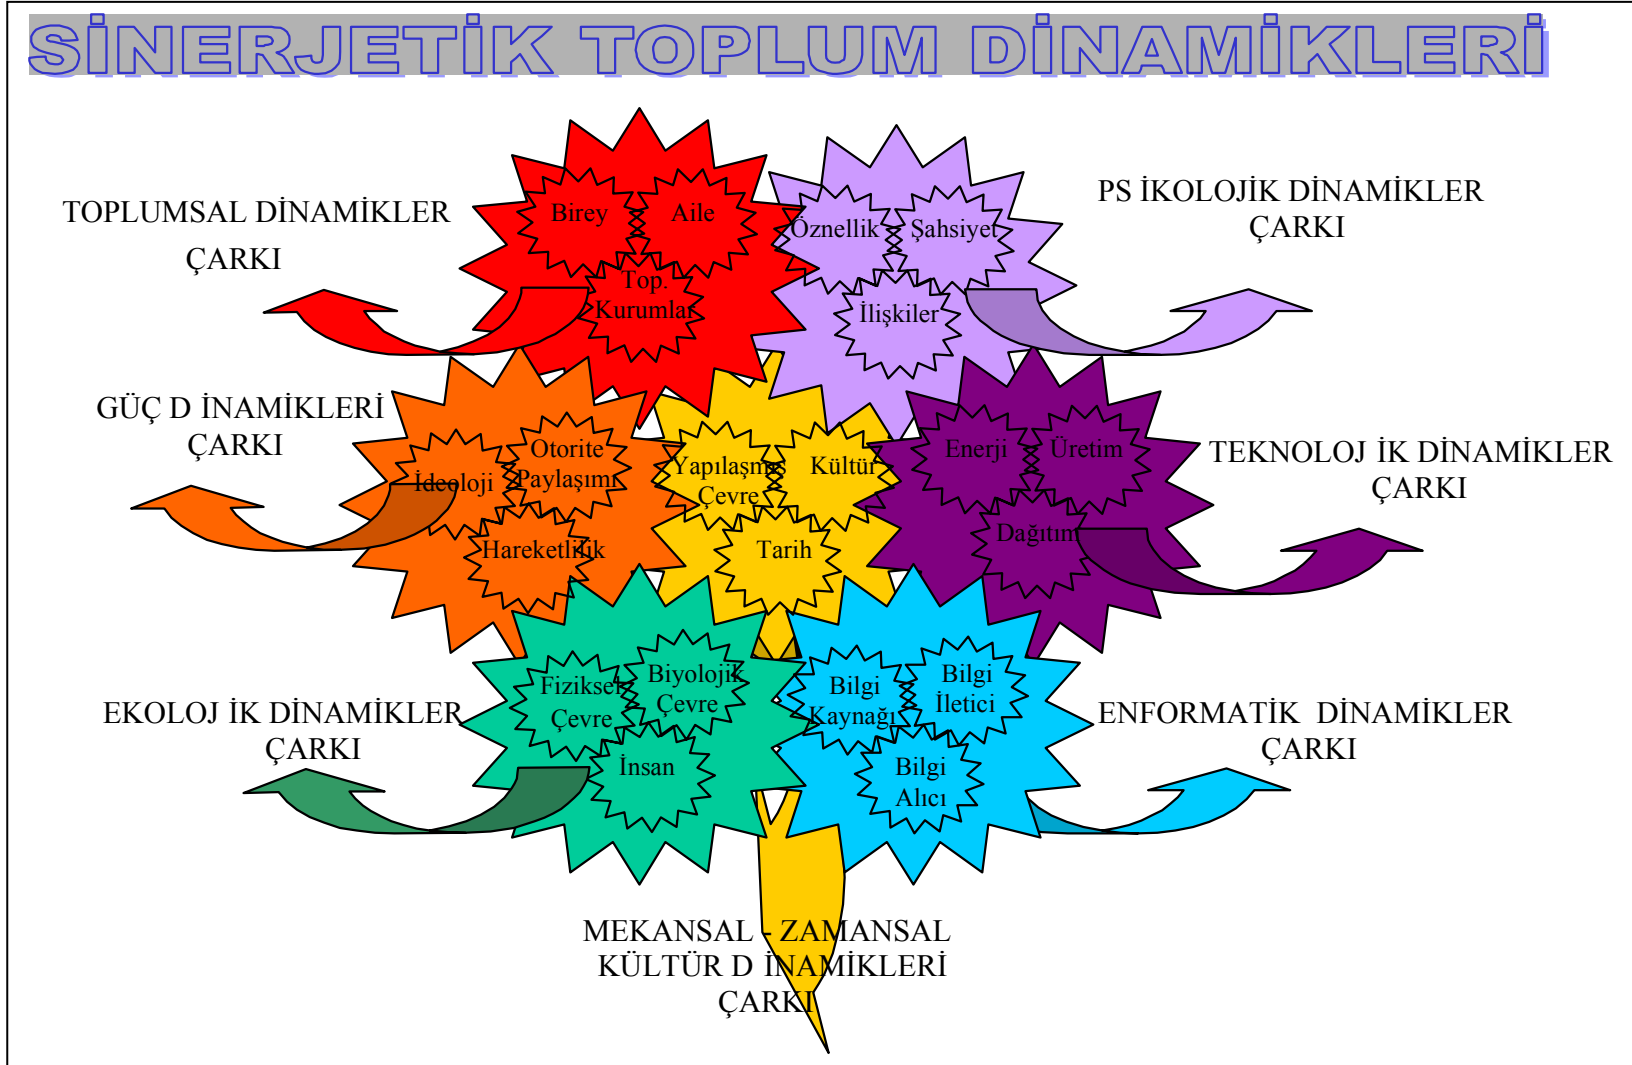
SİNERJETİK TOPLUM DİNAMİKLERİ

TOPLUMSAL DİNAMİKLER ÇARKI

Birey
Aile
Top. Kurumlar

Öznellik
Şahsiyet
İlişkiler

PS İKOLOJİK DİNAMİKLER ÇARKI

GÜÇ D İNAMİKLERİ ÇARKI

Otorite Paylaşımı
İdeoloji
Hareketlilik

Yapılaşmış Çevre
Kültür
Tarih

Enerji
Üretim
Dağıtım

TEKNOLOJ İK DİNAMİKLER ÇARKI

Fiziksel Çevre
Biyolojik Çevre
İnsan

Bilgi Kaynağı
Bilgi İletici
Bilgi Alıcı

EKOLOJ İK DİNAMİKLER ÇARKI

ENFORMATİK DİNAMİKLER ÇARKI

MEKANSAL - ZAMANSAL KÜLTÜR D İNAMİKLERİ ÇARKI